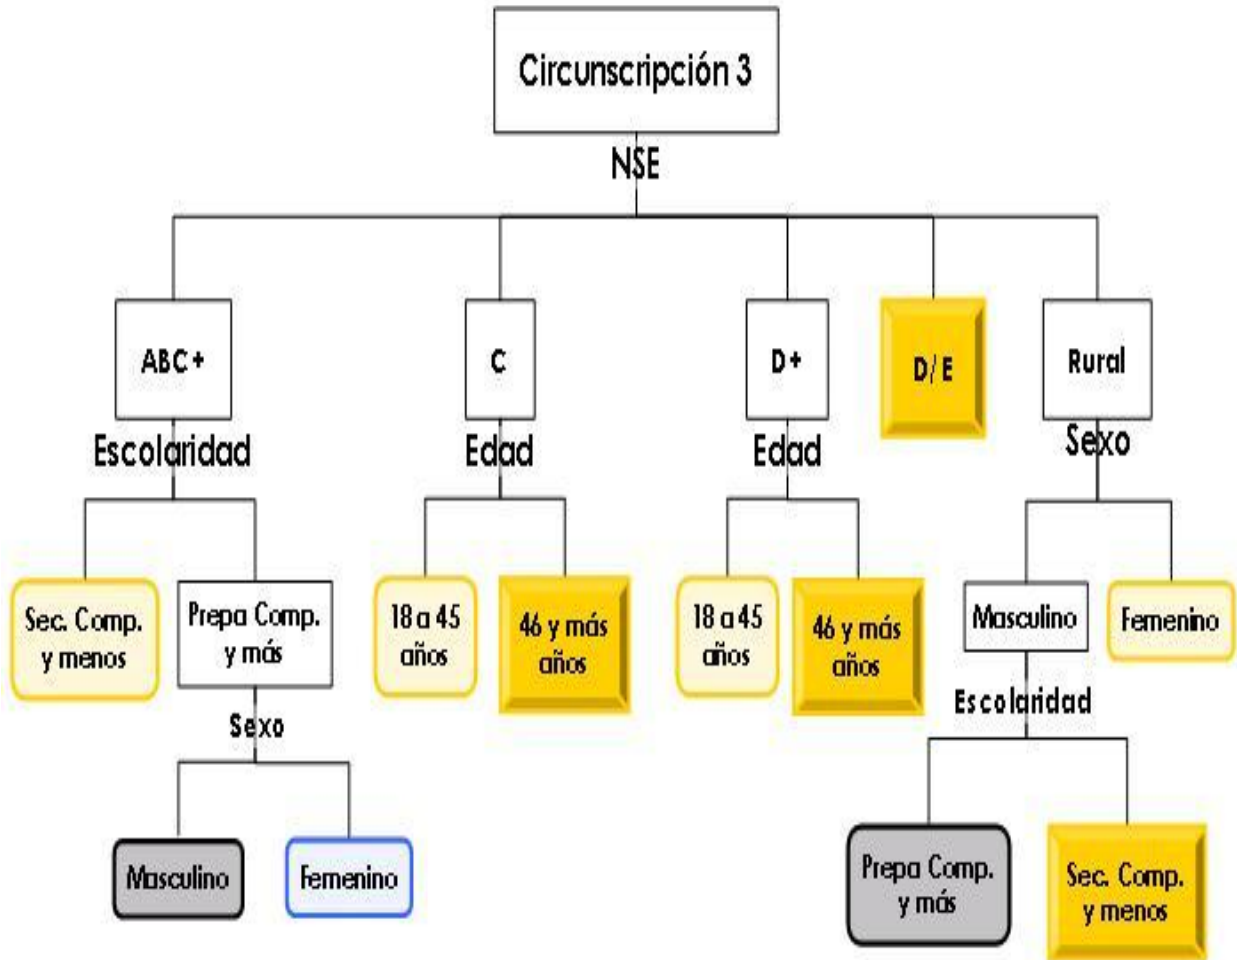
Circunscripción 3

NSE

ABC+

Escolaridad

Sec. Comp. y menos

Prepa Comp. y más

Sexo

Masculino

Femenino

C

Edad

18 a 45 años

46 y más años

D+

Edad

18 a 45 años

46 y más años

D/E

Rural

Sexo

Masculino

Escolaridad

Prepa Comp. y más

Sec. Comp. y menos

Femenino